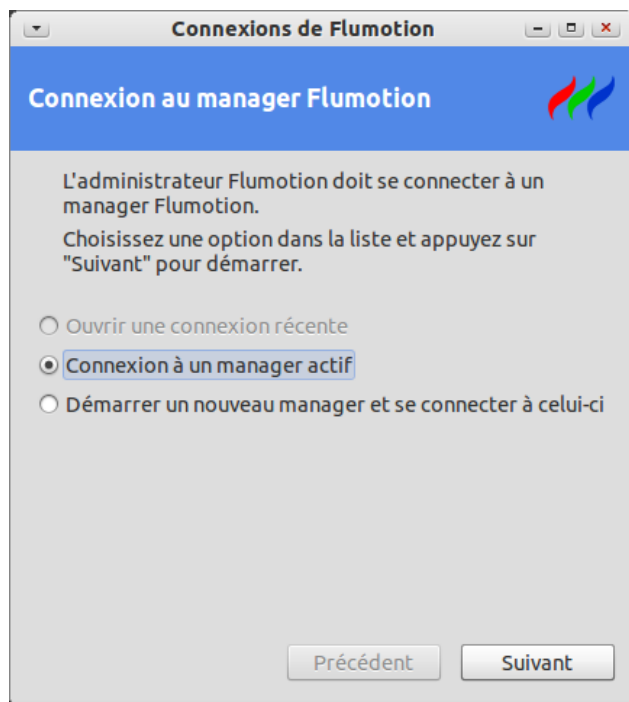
Connexions de Flumotion

Connexion au manager Flumotion

L'administrateur Flumotion doit se connecter à un manager Flumotion.

Choisissez une option dans la liste et appuyez sur "Suivant" pour démarrer.

Ouvrir une connexion récente

Connexion à un manager actif

Démarrer un nouveau manager et se connecter à celui-ci

Précédent

Suivant